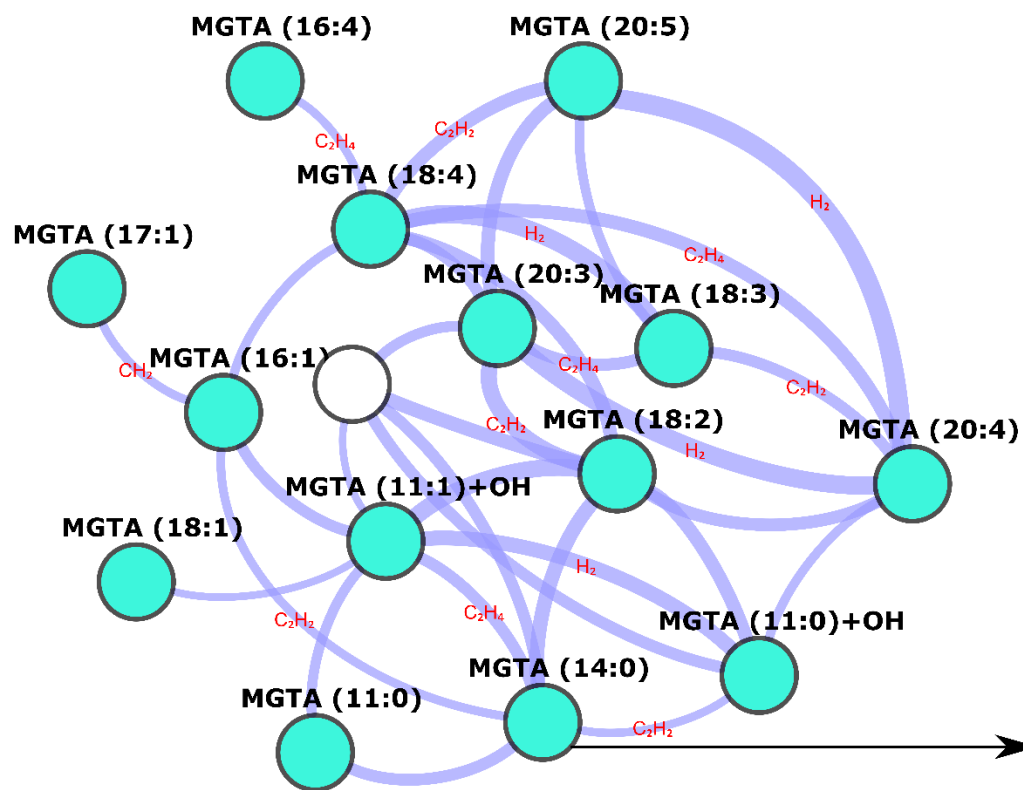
MGTA (16:4)

MGTA (20:5)

$C_2H_4$

$C_2H_2$

MGTA (18:4)

$H_2$

MGTA (17:1)

$H_2$

$C_2H_4$

MGTA (20:3)

MGTA (18:3)

$CH_2$

MGTA (16:1)

$C_2H_4$

$C_2H_2$

$C_2H_2$

MGTA (18:2)

$H_2$

MGTA (20:4)

MGTA (11:1)+OH

MGTA (18:1)

$H_2$

$C_2H_2$

$C_2H_4$

MGTA (11:0)+OH

MGTA (14:0)

MGTA (11:0)

$C_2H_2$